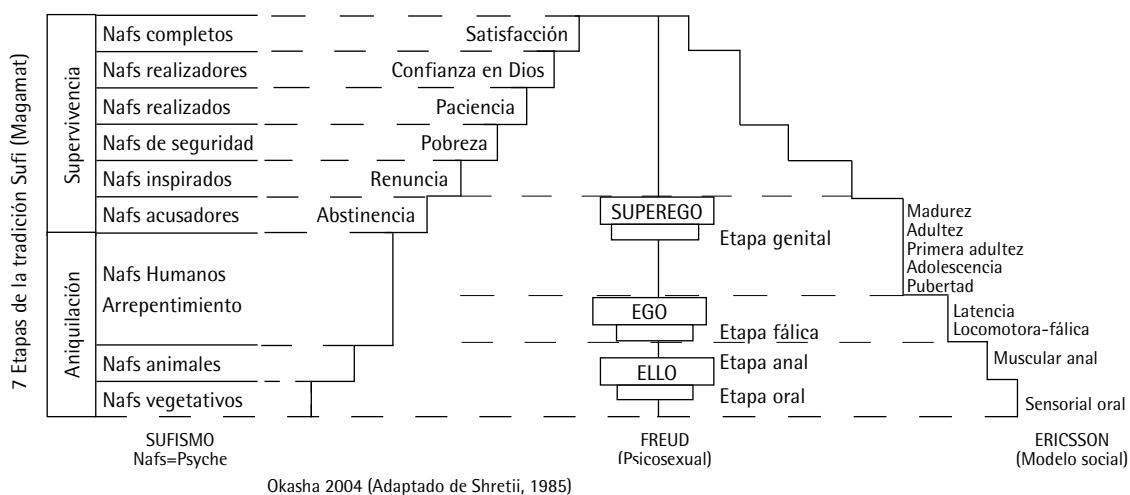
7 Etapas de la tradición Sufí (Magamat)

Supervivencia

Nafs completos
Nafs realizadores
Nafs realizados
Nafs de seguridad
Nafs inspirados
Nafs acusadores

Aniquilación

Nafs Humanos
Arrepentimiento
Nafs animales
Nafs vegetativos

Satisfacción
Confianza en Dios
Paciencia
Pobreza
Renuncia
Abstinencia

SUPEREGO
Etapa genital
EGO
Etapa fálica
Etapa anal
ELLO
Etapa oral

Madurez
Adultez
Primera adultez
Adolescencia
Pubertad
Latencia
Locomotora-fálica
Muscular anal
Sensorial oral

SUFISMO
Nafs=Psyche

FREUD
(Psicosexual)

ERICSSON
(Modelo social)

Okasha 2004 (Adaptado de Shretii, 1985)